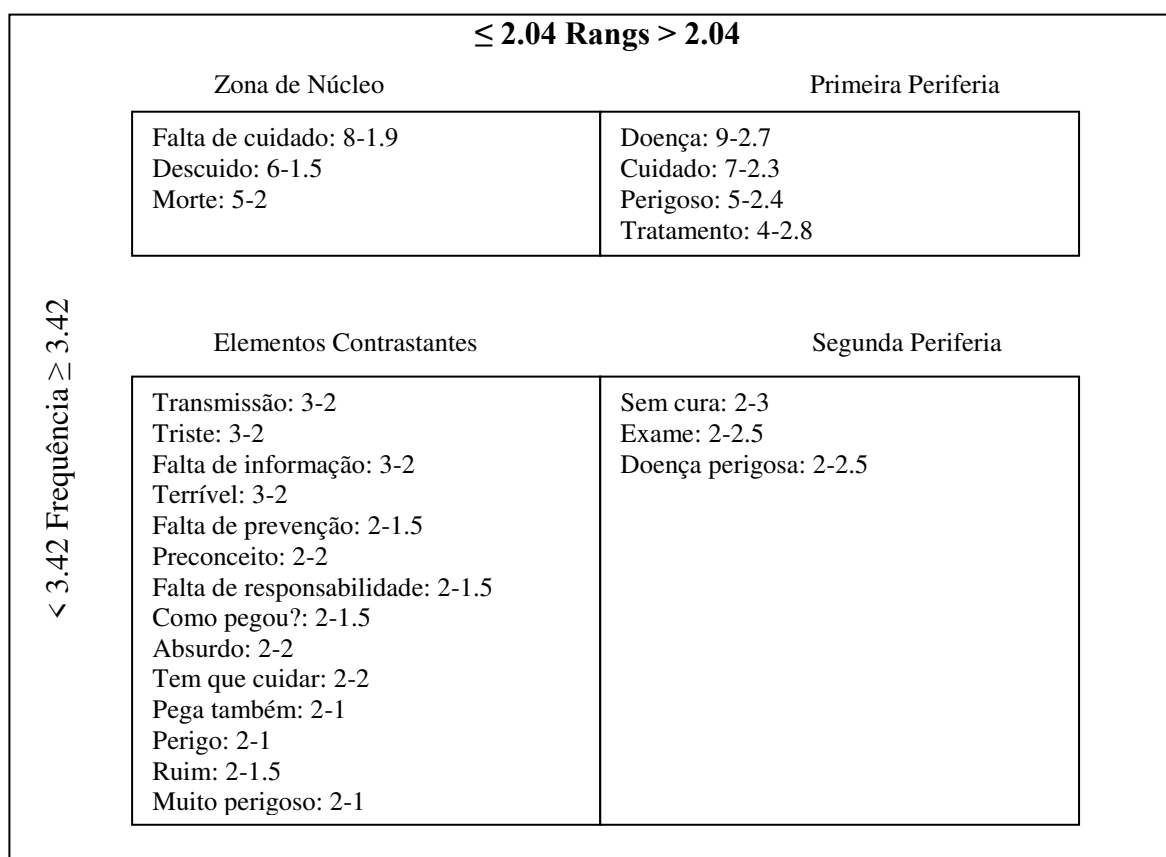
≤ 2.04 Rangs > 2.04

Zona de Núcleo

Primeira Periferia

| Zona de Núcleo | Primeira Periferia |
|---|---|
| Falta de cuidado: 8-1.9<br>Descuido: 6-1.5<br>Morte: 5-2 | Doença: 9-2.7<br>Cuidado: 7-2.3<br>Perigoso: 5-2.4<br>Tratamento: 4-2.8 |

< 3.42 Frequência ≥ 3.42

Elementos Contrastantes

Segunda Periferia

| Elementos Contrastantes | Segunda Periferia |
|---|---|
| Transmissão: 3-2<br>Triste: 3-2<br>Falta de informação: 3-2<br>Terrível: 3-2<br>Falta de prevenção: 2-1.5<br>Preconceito: 2-2<br>Falta de responsabilidade: 2-1.5<br>Como pegou?: 2-1.5<br>Absurdo: 2-2<br>Tem que cuidar: 2-2<br>Pega também: 2-1<br>Perigo: 2-1<br>Ruim: 2-1.5<br>Muito perigoso: 2-1 | Sem cura: 2-3<br>Exame: 2-2.5<br>Doença perigosa: 2-2.5 |